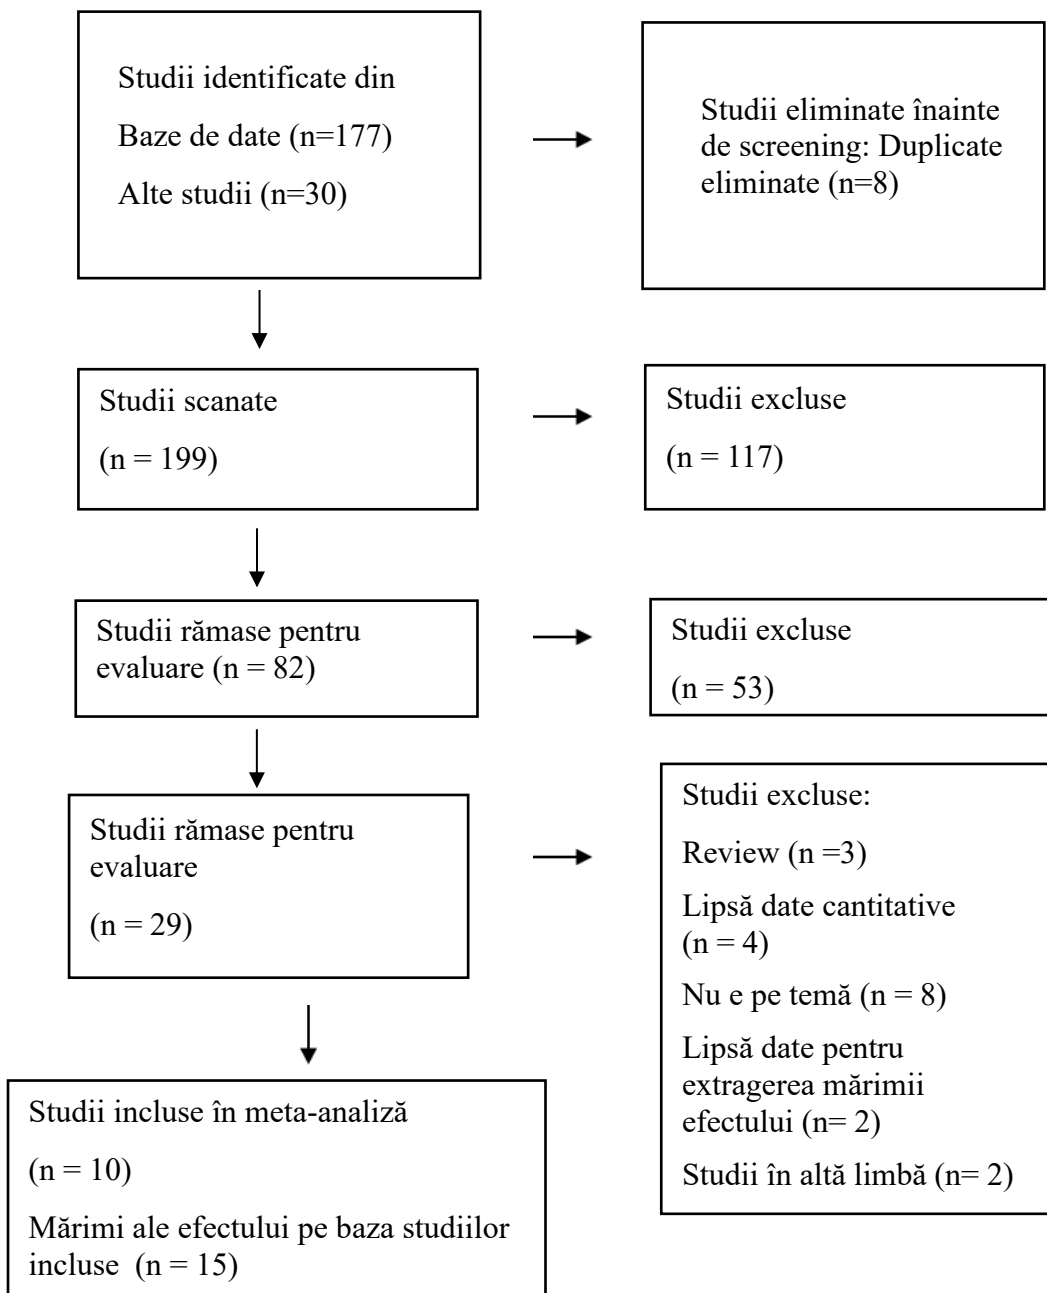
Studii identificate din

Baze de date (n=177)

Alte studii (n=30)

Studii eliminate înainte de screening: Duplicate eliminate (n=8)

Studii scanate

(n = 199)

Studii excluse

(n = 117)

Studii rămase pentru evaluare (n = 82)

Studii excluse

(n = 53)

Studii rămase pentru evaluare

(n = 29)

Studii excluse:

Review (n =3)

Lipsă date cantitative (n = 4)

Nu e pe temă (n = 8)

Lipsă date pentru extragerea mărimii efectului (n= 2)

Studii în altă limbă (n= 2)

Studii incluse în meta-analiză

(n = 10)

Mărimi ale efectului pe baza studiilor incluse (n = 15)